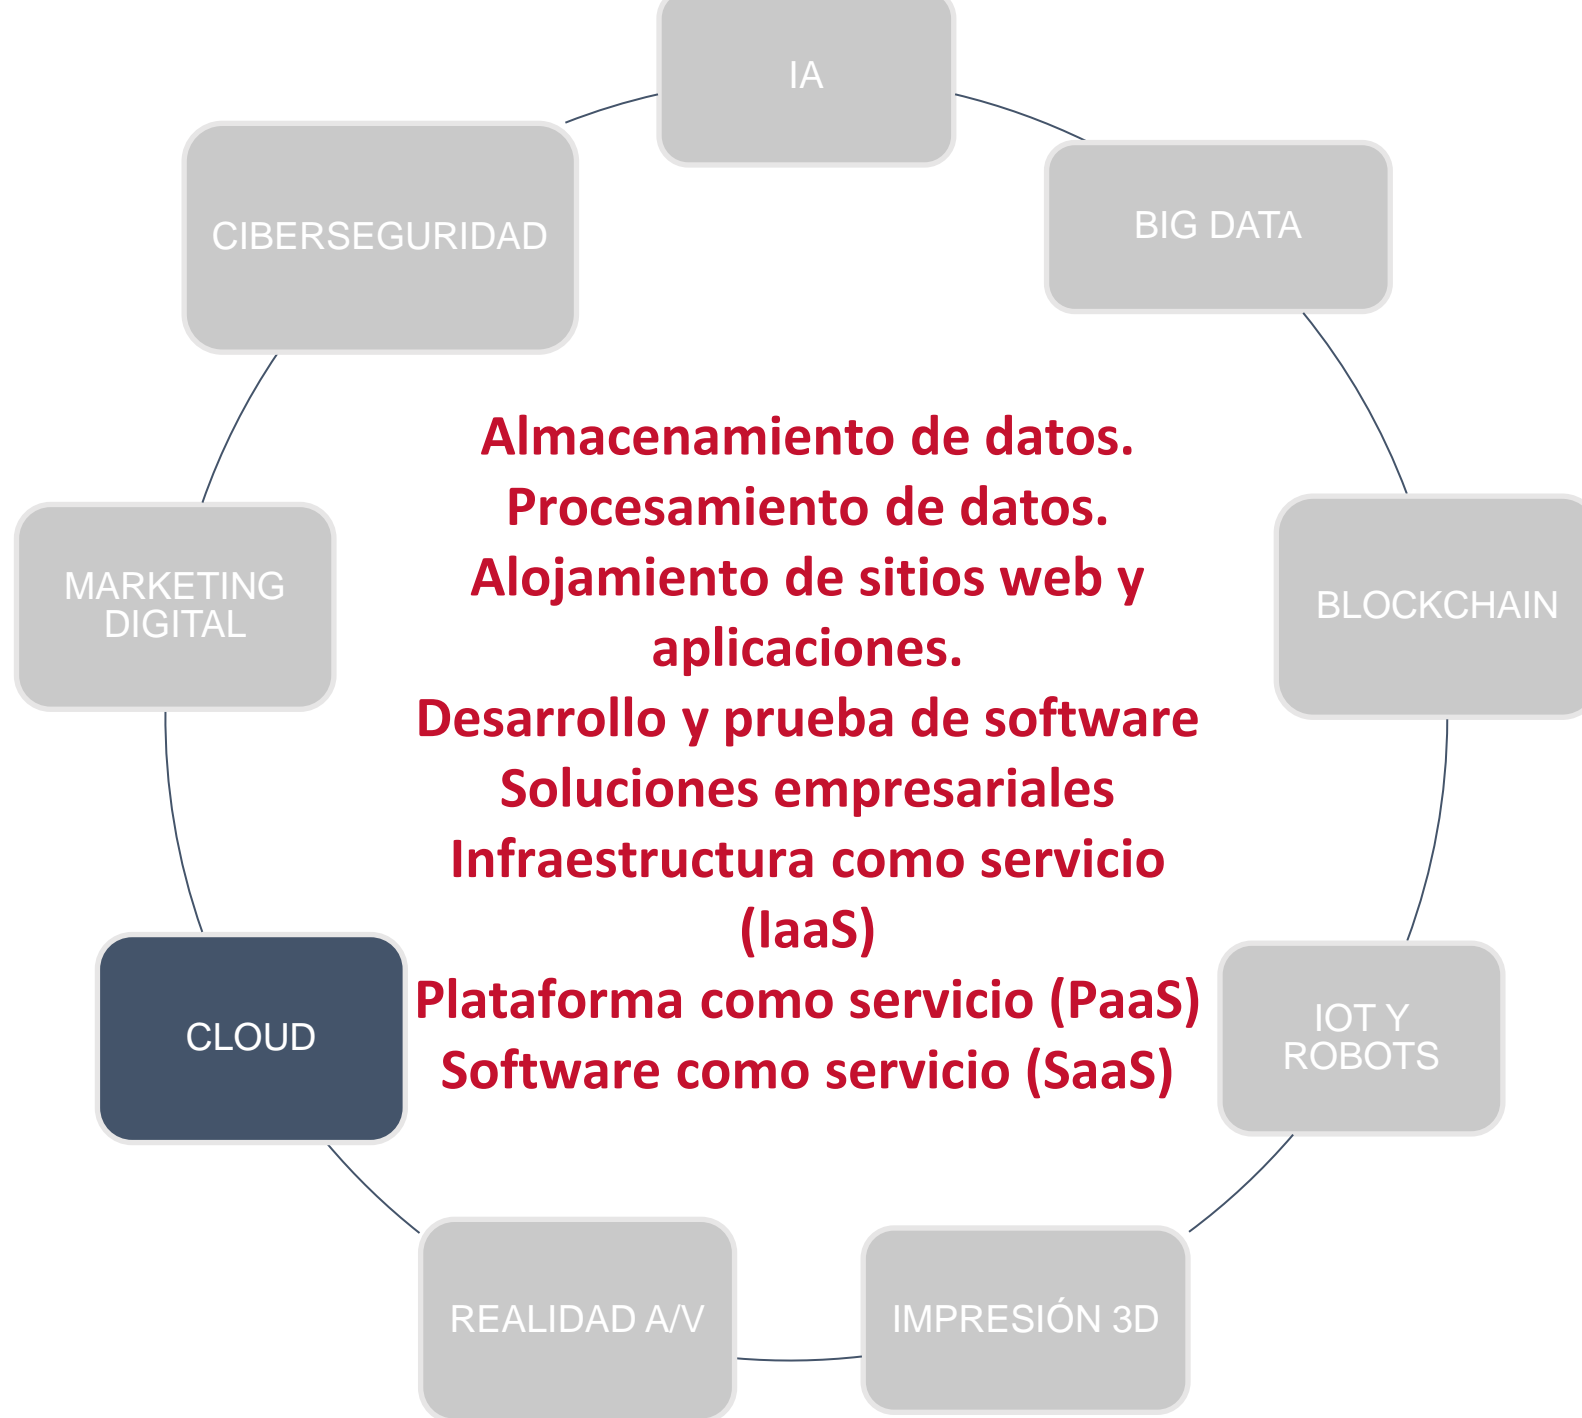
IA

BIG DATA

BLOCKCHAIN

IOT Y ROBOTS

IMPRESIÓN 3D

REALIDAD A/V

CLOUD

MARKETING DIGITAL

CIBERSEGURIDAD

Almacenamiento de datos.
Procesamiento de datos.
Alojamiento de sitios web y aplicaciones.
Desarrollo y prueba de software
Soluciones empresariales
Infraestructura como servicio (IaaS)
Plataforma como servicio (PaaS)
Software como servicio (SaaS)